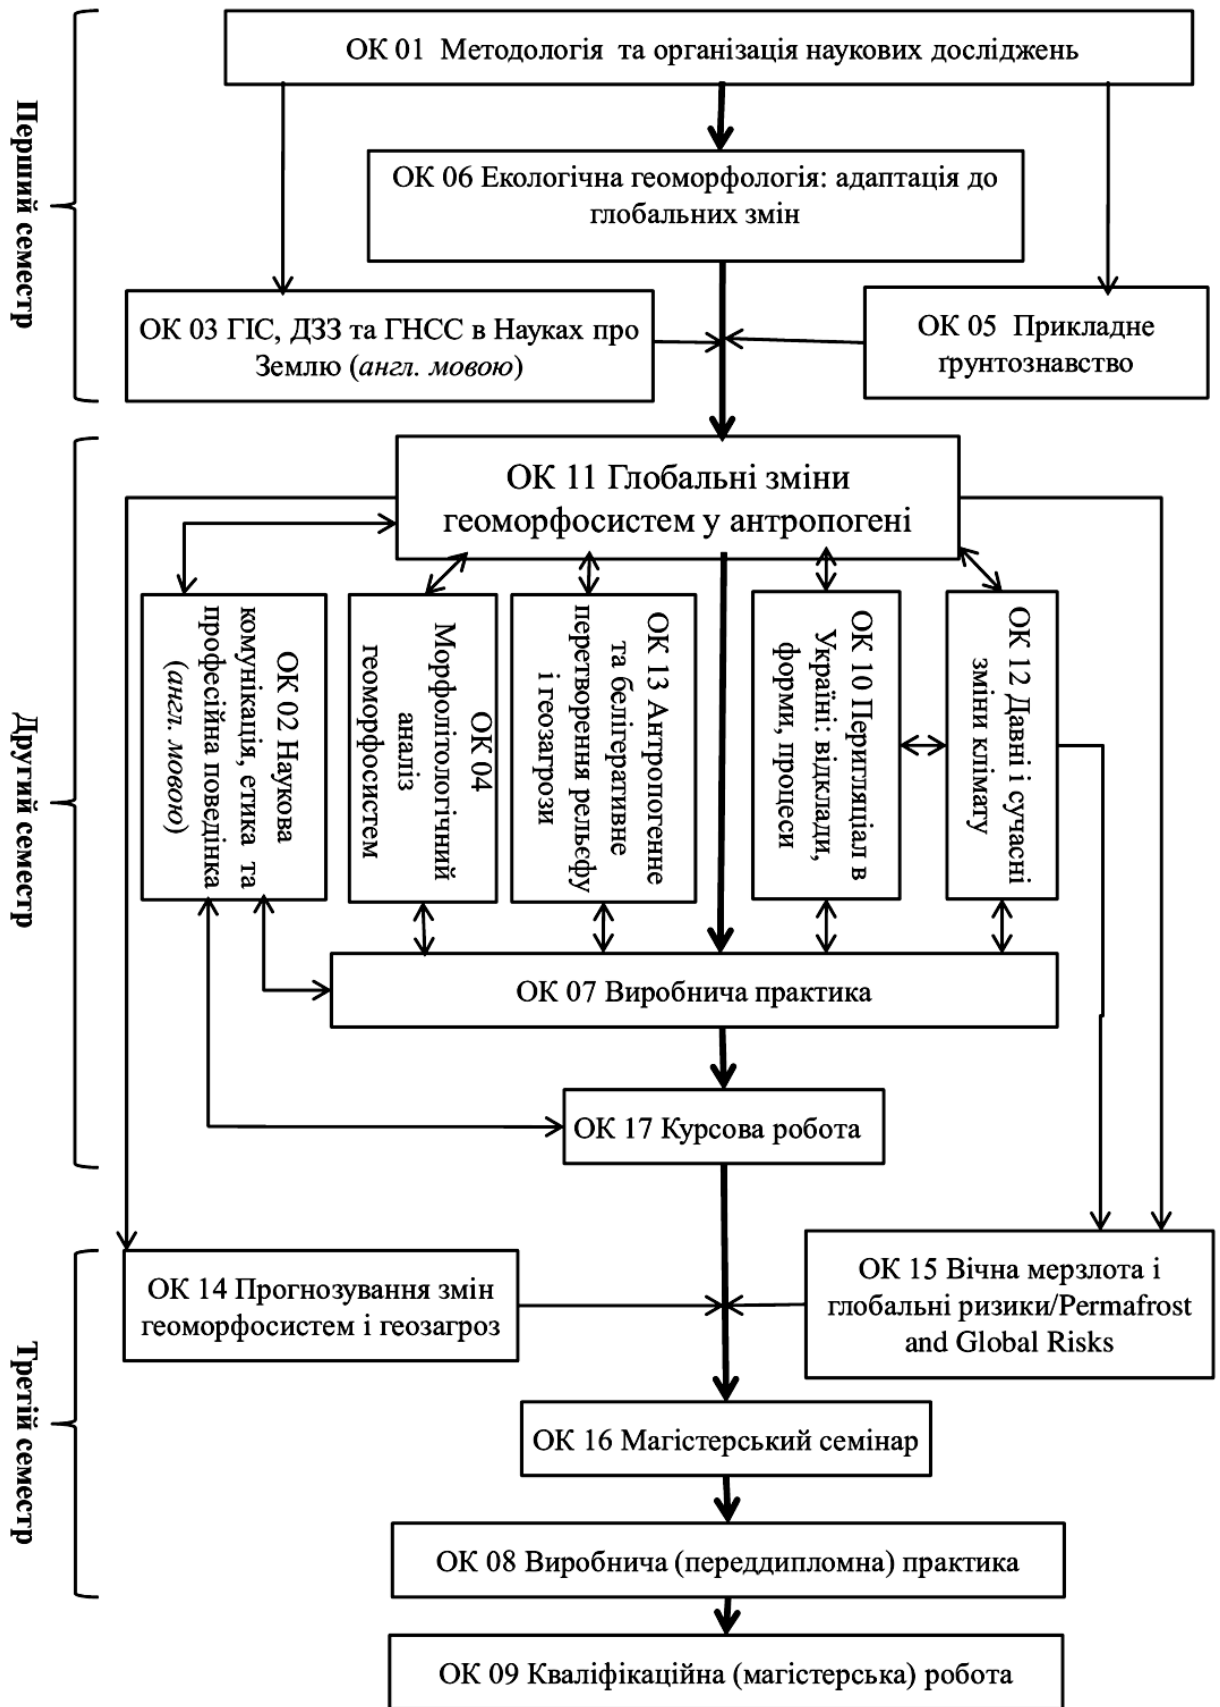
Перший семестр

ОК 01 Методологія та організація наукових досліджень

ОК 06 Екологічна геоморфологія: адаптація до глобальних змін

ОК 03 ГІС, ДЗЗ та ГНСС в Науках про Землю (*англ. мовою*)

ОК 05 Прикладне ґрунтознавство

Другий семестр

ОК 11 Глобальні зміни геоморфосистем у антропогені

ОК 02 Наукова комунікація, етика та професійна поведінка (*англ. мовою*)

ОК 04 Морфолітологічний аналіз геоморфосистем

ОК 13 Антропогене та белігеративне перетворення рельєфу і геозагрози

ОК 10 Перигляціал в Україні: відклади, форми, процеси

ОК 12 Давні і сучасні зміни клімату

ОК 07 Виробнича практика

ОК 17 Курсова робота

Третій семестр

ОК 14 Прогнозування змін геоморфосистем і геозагроз

ОК 15 Вічна мерзлота і глобальні ризики/Permafrost and Global Risks

ОК 16 Магістерський семінар

ОК 08 Виробнича (переддипломна) практика

ОК 09 Кваліфікаційна (магістерська) робота